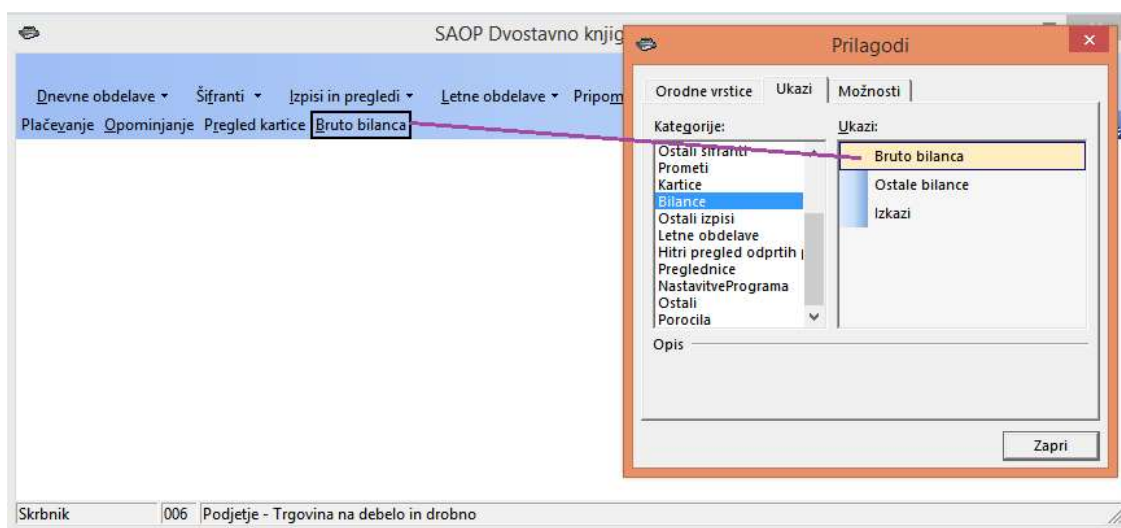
SAOP Dvostavno knjig

Dnevne obdelave ▾ Šifranti ▾ Izpisi in pregledi ▾ Letne obdelave ▾ Pripom

Plačevanje Opominjanje Pregled kartice Bruto bilanca

Prilagodi

Orodne vrstice | Ukazi | Možnosti

Kategorije:
Ostali šifranti
Prometi
Kartice
Bilance
Ostali izpisi
Letne obdelave
Hitri pregled odprtih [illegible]
Preglednice
NastavitvePrograma
Ostali
Porocila

Ukazi:
Bruto bilanca
Ostale bilance
Izkazi

Opis

Zapri

Skrbnik | 006 | Podjetje - Trgovina na debelo in drobno